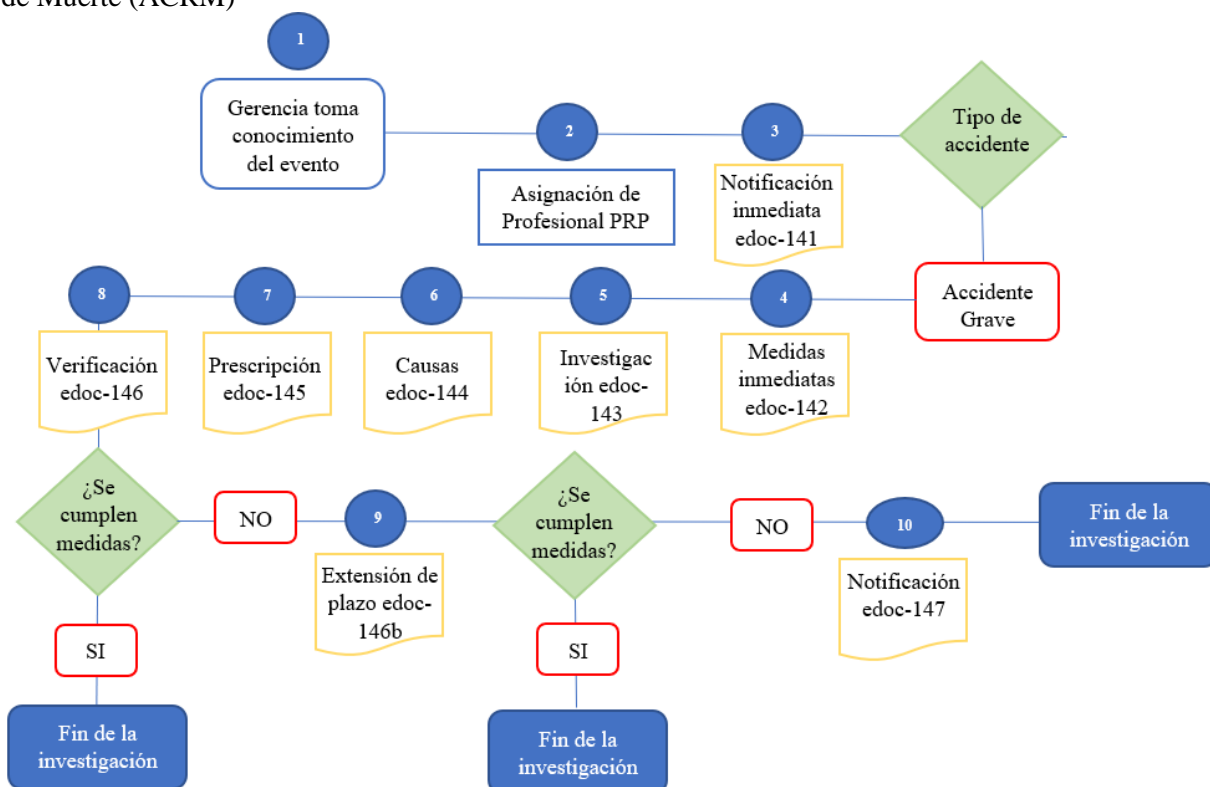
de Muerte (ACRM)

1

Gerencia toma conocimiento del evento

2

Asignación de Profesional PRP

3

Notificación inmediata edoc-141

Tipo de accidente

Accidente Grave

4

Medidas inmediatas edoc-142

5

Investigación edoc-143

6

Causas edoc-144

7

Prescripción edoc-145

8

Verificación edoc-146

¿Se cumplen medidas?

SI

Fin de la investigación

NO

9

Extensión de plazo edoc-146b

¿Se cumplen medidas?

SI

Fin de la investigación

NO

10

Notificación edoc-147

Fin de la investigación